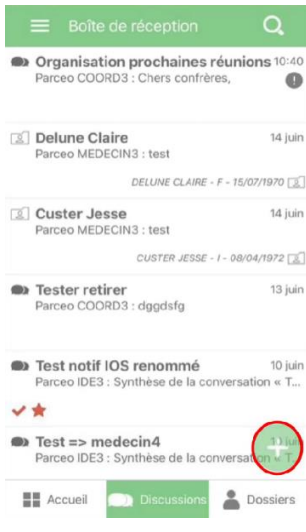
Boîte de réception

Organisation prochaines réunions 10:40
Parceo COORD3 : Chers confrères,

Delune Claire 14 juin
Parceo MEDECIN3 : test
DELUNE CLAIRE - F - 15/07/1970

Custer Jesse 14 juin
Parceo MEDECIN3 : test
CUSTER JESSE - I - 08/04/1972

Tester retirer 13 juin
Parceo COORD3 : dggdsfg

Test notif IOS renommé 10 juin
Parceo IDE3 : Synthèse de la conversation « T...

Test => medecin4 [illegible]
Parceo IDE3 : Synthèse de la conversation « T...

Accueil Discussions Dossiers